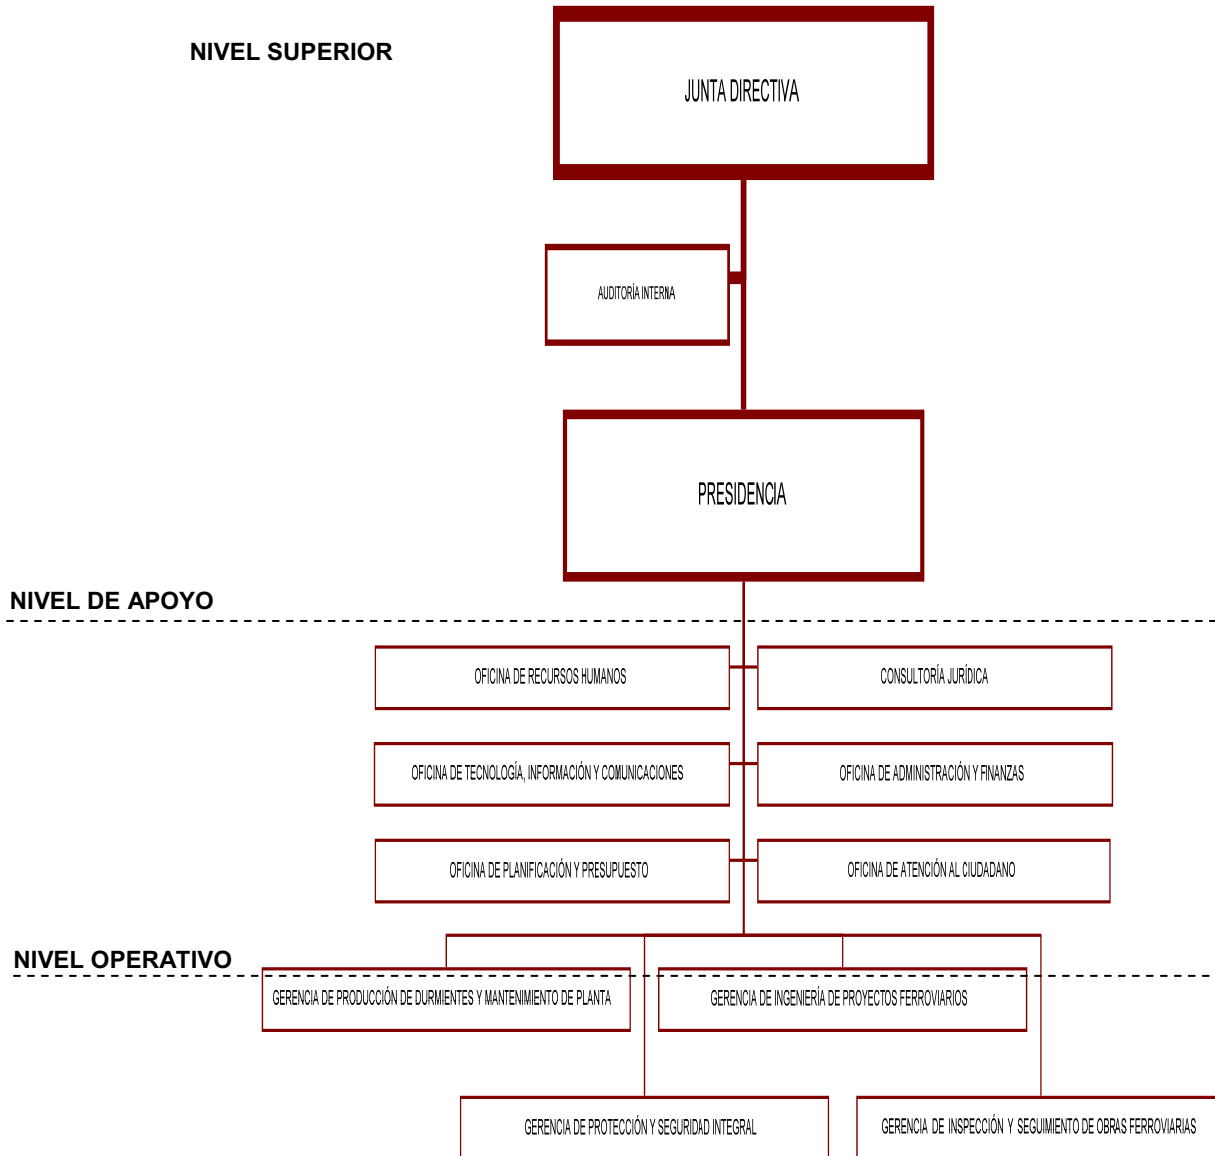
NIVEL SUPERIOR

JUNTA DIRECTIVA

AUDITORÍA INTERNA

PRESIDENCIA

NIVEL DE APOYO

OFICINA DE RECURSOS HUMANOS

CONSULTORÍA JURÍDICA

OFICINA DE TECNOLOGÍA, INFORMACIÓN Y COMUNICACIONES

OFICINA DE ADMINISTRACIÓN Y FINANZAS

OFICINA DE PLANIFICACIÓN Y PRESUPUESTO

OFICINA DE ATENCIÓN AL CIUDADANO

NIVEL OPERATIVO

GERENCIA DE PRODUCCIÓN DE DURMIENTES Y MANTENIMIENTO DE PLANTA

GERENCIA DE INGENIERÍA DE PROYECTOS FERROVIARIOS

GERENCIA DE PROTECCIÓN Y SEGURIDAD INTEGRAL

GERENCIA DE INSPECCIÓN Y SEGUIMIENTO DE OBRAS FERROVIARIAS